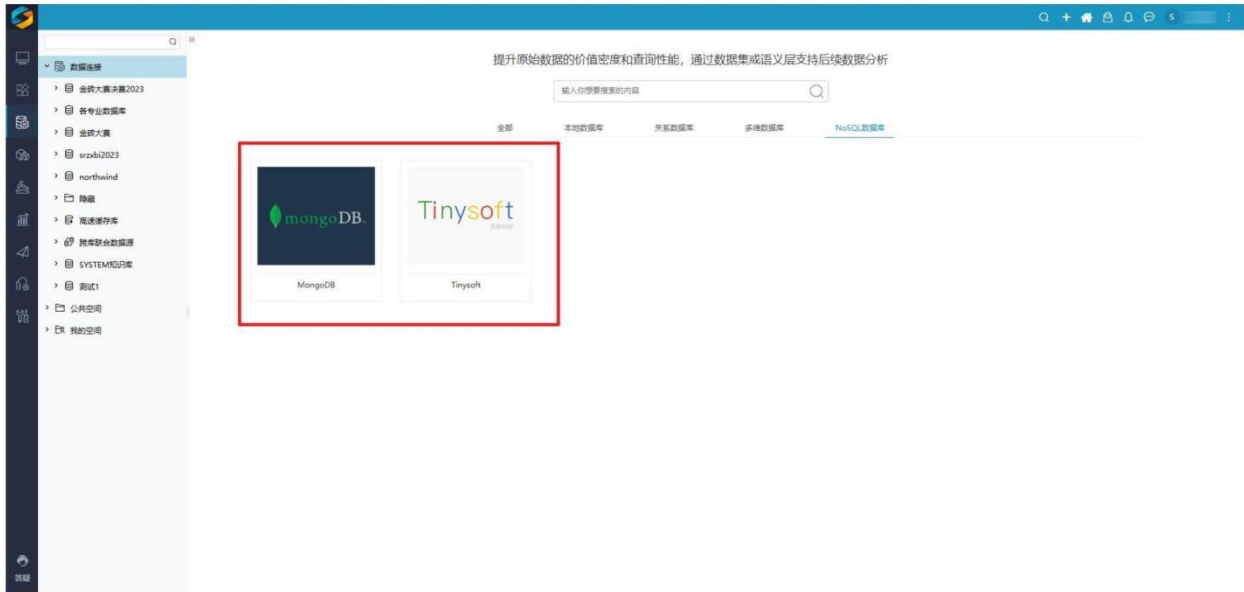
数据连接
金砖大赛决赛2023
各专业数据库
金砖大赛
srzxbi2023
northwind
隐藏
高速缓存库
跨库联合数据源
SYSTEM知识库
测试1
公共空间
我的空间

提升原始数据的价值密度和查询性能，通过数据集或语义层支持后续数据分析

输入你想要搜索的内容

全部
本地数据库
关系数据库
多维数据库
NoSQL数据库

mongoDB.
MongoDB

Tinysoft
天软科技
Tinysoft

答疑